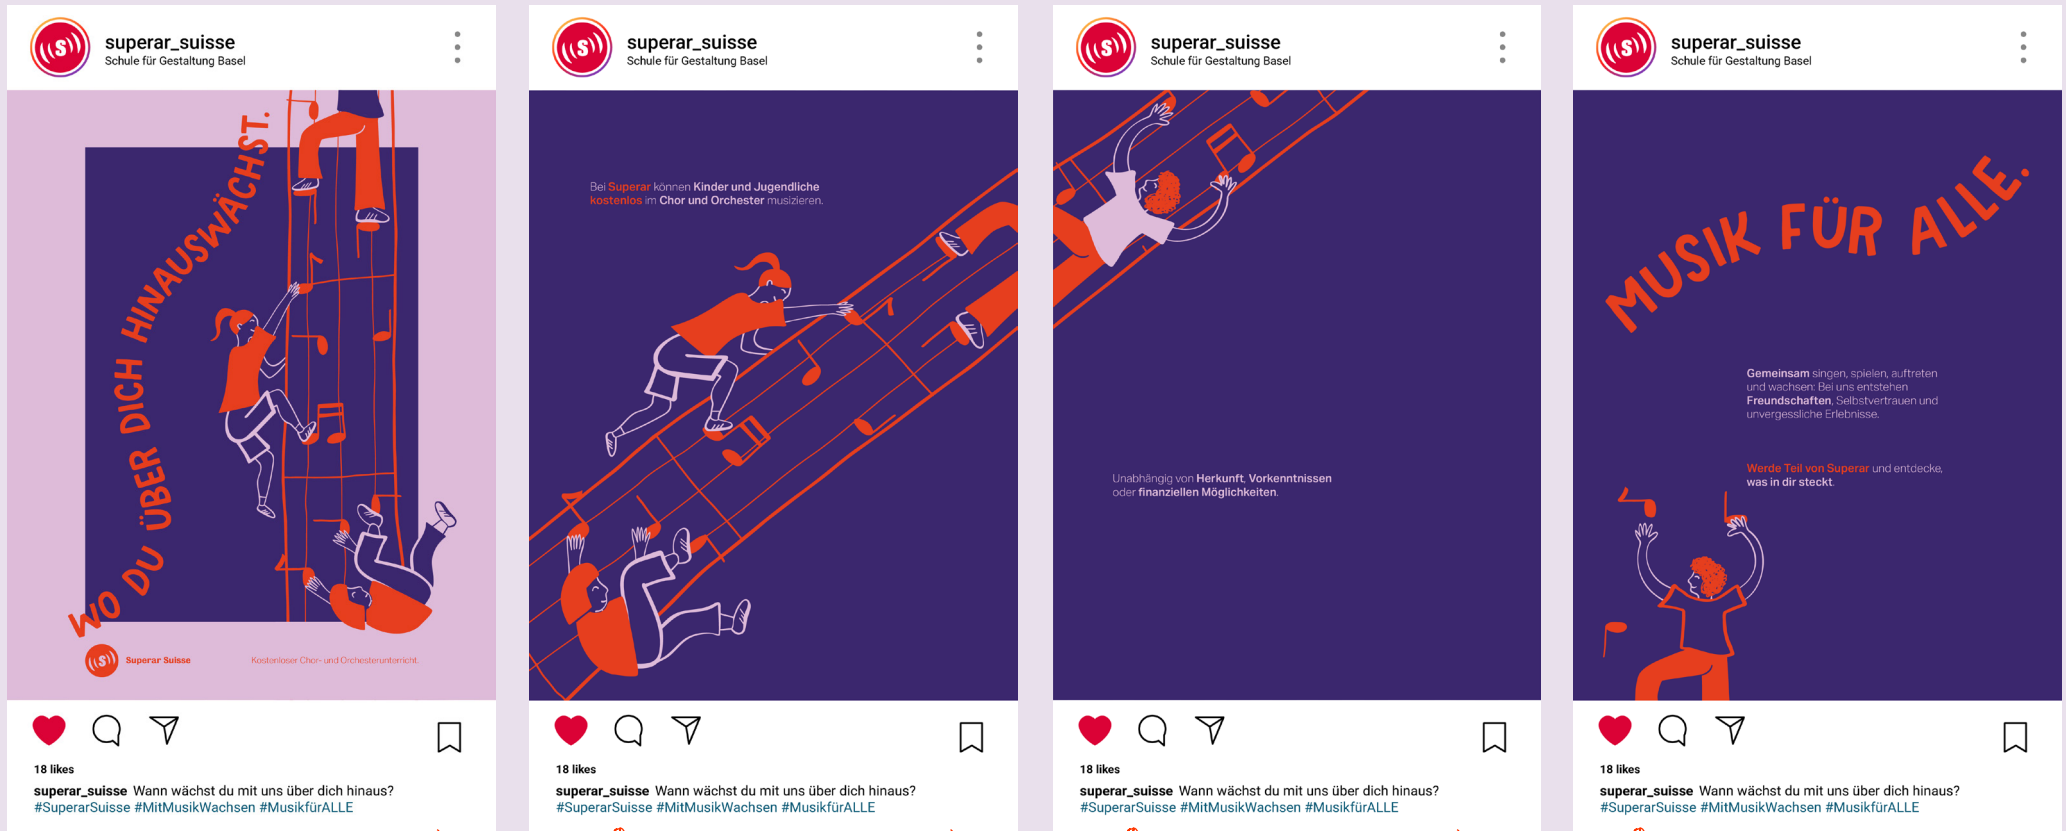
superar_suisse
Schule für Gestaltung Basel

WO DU ÜBER DICH HINAUSWÄCHST.

Superar Suisse

Kostenloser Chor- und Orchesterunterricht

18 likes

superar_suisse Wann wächst du mit uns über dich hinaus? #SuperarSuisse #MitMusikWachsen #MusikfürALLE

superar_suisse
Schule für Gestaltung Basel

Bei Superar können Kinder und Jugendliche kostenlos im Chor und Orchester musizieren.

18 likes

superar_suisse Wann wächst du mit uns über dich hinaus? #SuperarSuisse #MitMusikWachsen #MusikfürALLE

superar_suisse
Schule für Gestaltung Basel

Unabhängig von Herkunft, Vorkenntnissen oder finanziellen Möglichkeiten.

18 likes

superar_suisse Wann wächst du mit uns über dich hinaus? #SuperarSuisse #MitMusikWachsen #MusikfürALLE

superar_suisse
Schule für Gestaltung Basel

MUSIK FÜR ALLE.

Gemeinsam singen, spielen, auftreten und wachsen: Bei uns entstehen Freundschaften, Selbstvertrauen und unvergessliche Erlebnisse.

Werde Teil von Superar und entdecke, was in dir steckt.

18 likes

superar_suisse Wann wächst du mit uns über dich hinaus? #SuperarSuisse #MitMusikWachsen #MusikfürALLE